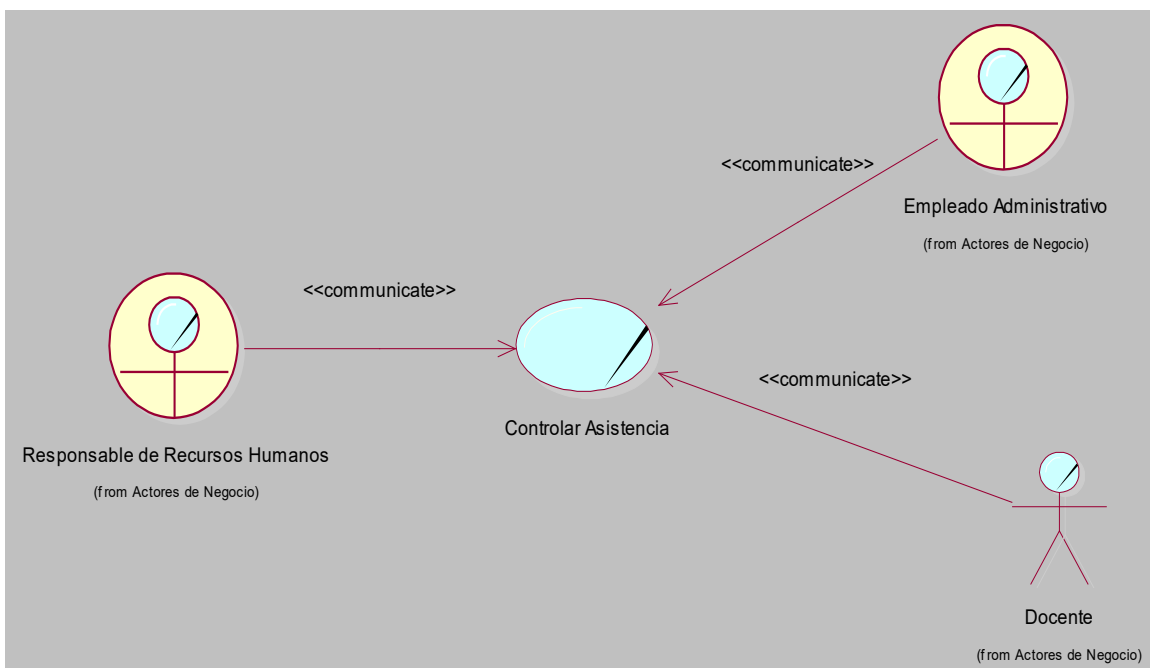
<<communicate>>

Empleado Administrativo

(from Actores de Negocio)

<<communicate>>

Controlar Asistencia

<<communicate>>

Responsable de Recursos Humanos

(from Actores de Negocio)

Docente

(from Actores de Negocio)